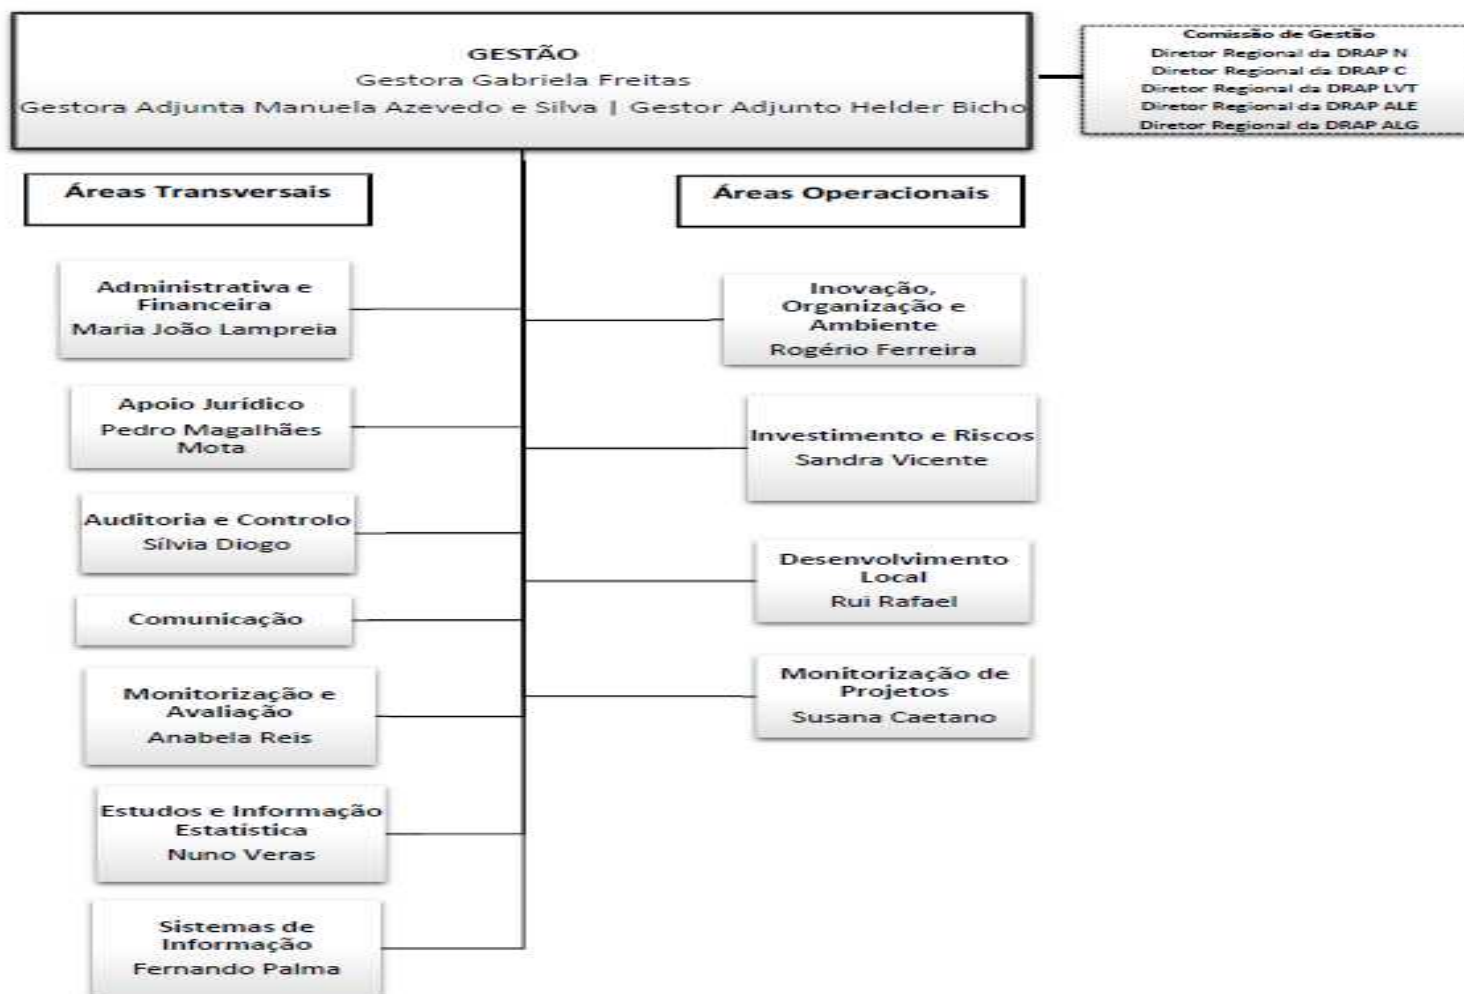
GESTÃO
Gestora Gabriela Freitas
Gestora Adjunta Manuela Azevedo e Silva | Gestor Adjunto Helder Bicho

Comissão de Gestão
Diretor Regional da DRAP N
Diretor Regional da DRAP C
Diretor Regional da DRAP LVT
Diretor Regional da DRAP ALE
Diretor Regional da DRAP ALG

Áreas Transversais

Administrativa e Financeira
Maria João Lampreia

Apoio Jurídico
Pedro Magalhães Mota

Auditoria e Controlo
Sílvia Diogo

Comunicação

Monitorização e Avaliação
Anabela Reis

Estudos e Informação Estatística
Nuno Veras

Sistemas de Informação
Fernando Palma

Áreas Operacionais

Inovação, Organização e Ambiente
Rogério Ferreira

Investimento e Riscos
Sandra Vicente

Desenvolvimento Local
Rui Rafael

Monitorização de Projetos
Susana Caetano